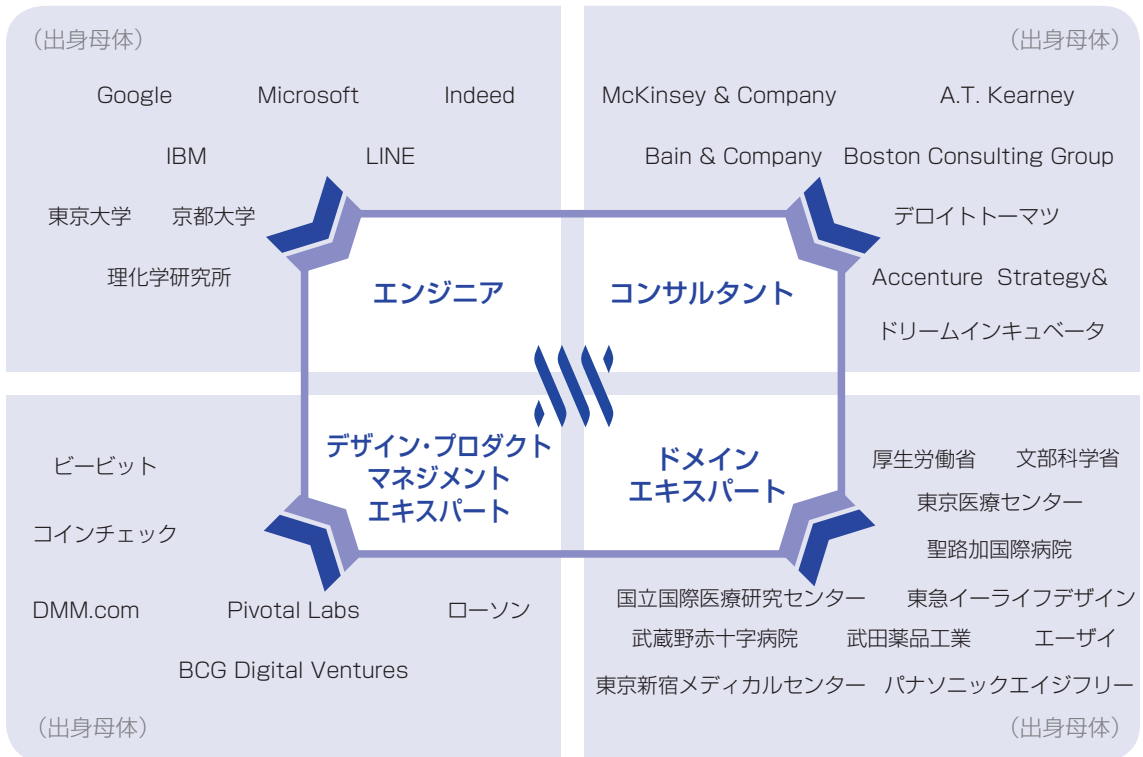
（出身母体）

Google Microsoft Indeed

IBM LINE

東京大学 京都大学

理化学研究所

（出身母体）

McKinsey & Company A.T. Kearney

Bain & Company Boston Consulting Group

デロイトトーマツ

Accenture Strategy&

ドリームインキュベータ

エンジニア

コンサルタント

デザイン・プロダクトマネジメントエキスパート

ドメインエキスパート

ビービット

コインチェック

DMM.com Pivotal Labs ローソン

BCG Digital Ventures

（出身母体）

厚生労働省 文部科学省

東京医療センター

聖路加国際病院

国立国際医療研究センター 東急イーライフデザイン

武蔵野赤十字病院 武田薬品工業 エーザイ

東京新宿メディカルセンター パナソニックエイジフリー

（出身母体）